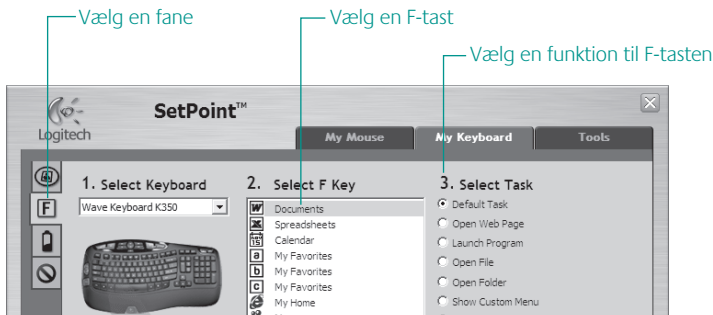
Vælg en fane

Vælg en F-tast

Vælg en funktion til F-tasten

Logitech

SetPoint™

My Mouse

My Keyboard

Tools

1. Select Keyboard

Wave Keyboard K350

2. Select F Key

Documents
Spreadsheets
Calendar
My Favorites
My Favorites
My Favorites
My Home

3. Select Task

Default Task
Open Web Page
Launch Program
Open File
Open Folder
Show Custom Menu